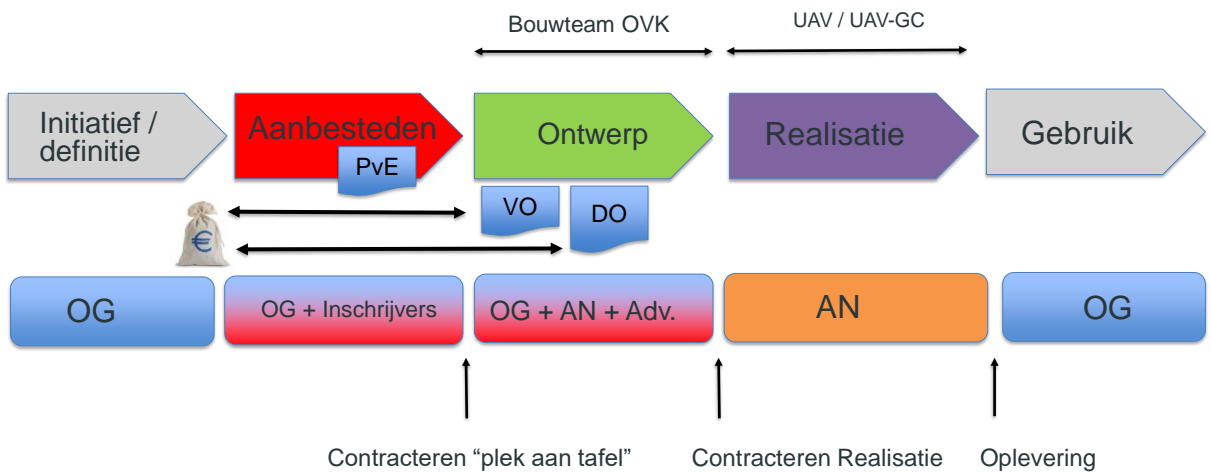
Bouwteam OVK

UAV / UAV-GC

Initiatief / definitie

Aanbesteden

PvE

Ontwerp

Realisatie

Gebruik

VO

DO

€

OG

OG + Inschrijvers

OG + AN + Adv.

AN

OG

Contracteren “plek aan tafel”

Contracteren Realisatie

Oplevering